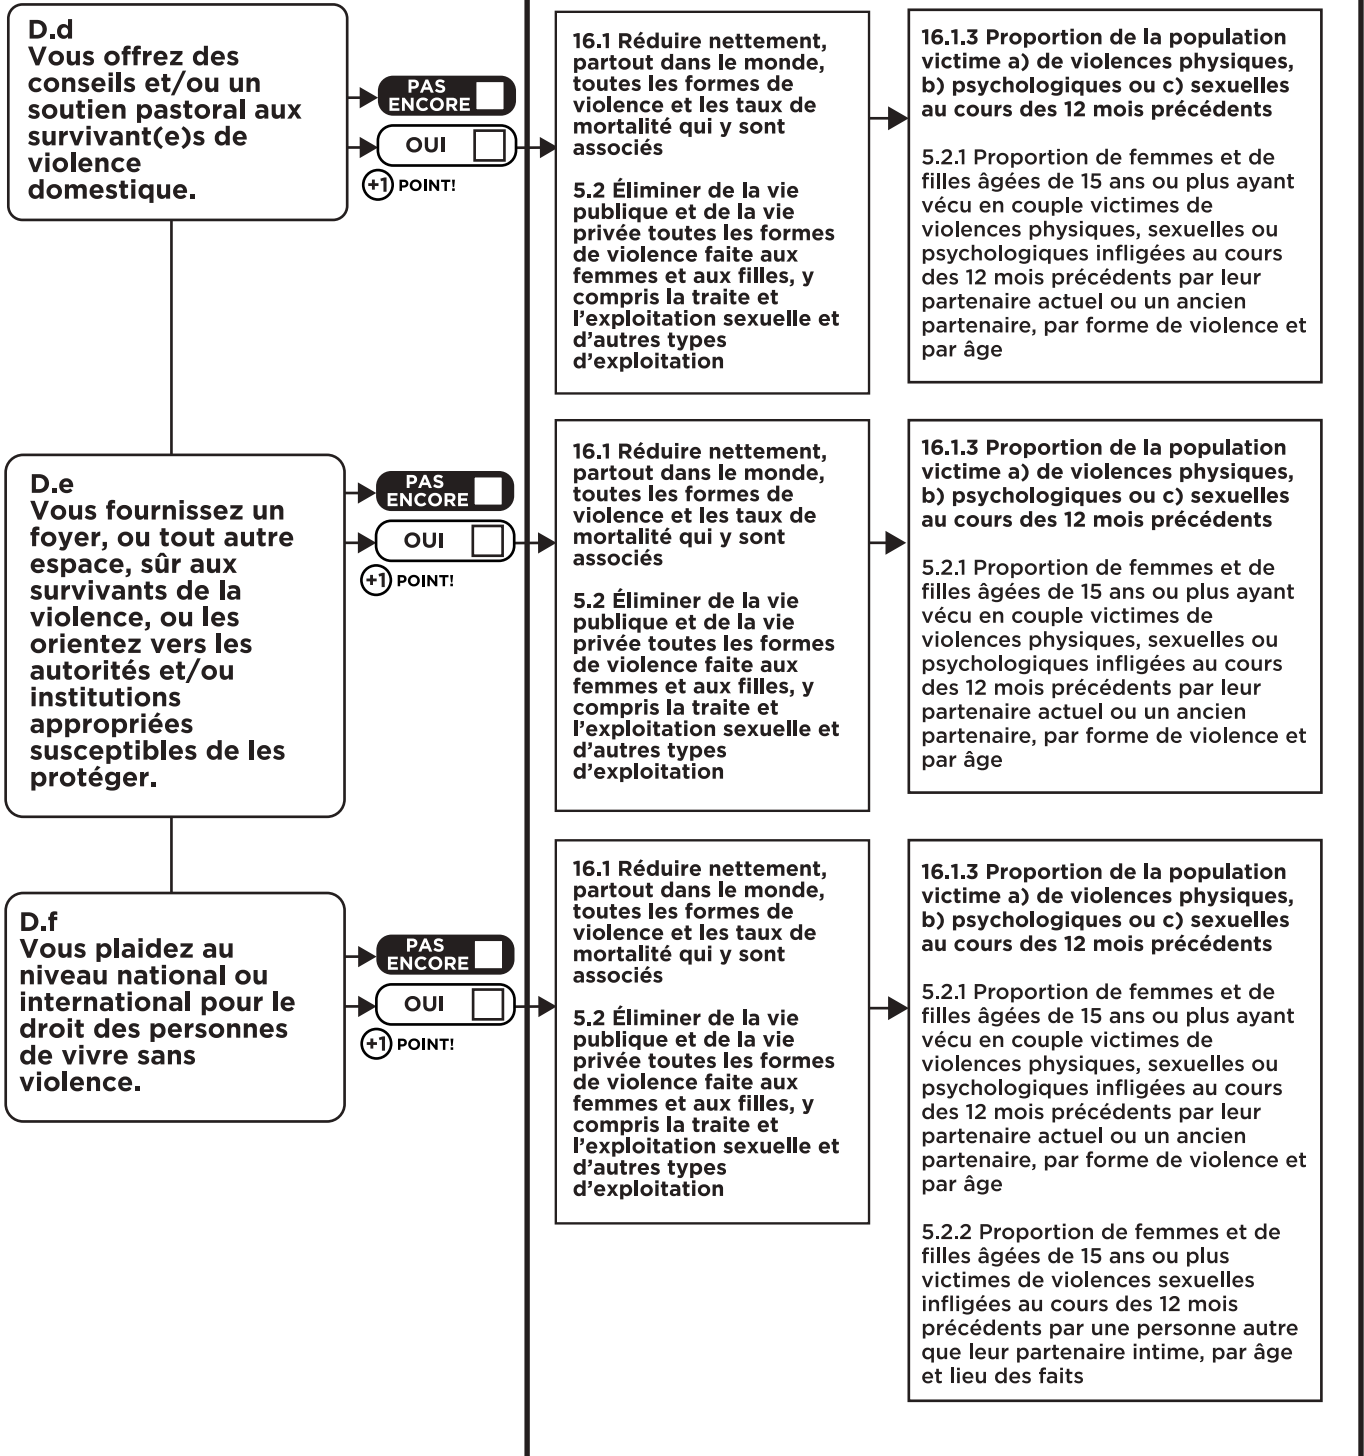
D.d
Vous offrez des conseils et/ou un soutien pastoral aux survivant(e)s de violence domestique.

PAS ENCORE

OUI

+1 POINT!

16.1 Réduire nettement, partout dans le monde, toutes les formes de violence et les taux de mortalité qui y sont associés

5.2 Éliminer de la vie publique et de la vie privée toutes les formes de violence faite aux femmes et aux filles, y compris la traite et l'exploitation sexuelle et d'autres types d'exploitation

16.1.3 Proportion de la population victime a) de violences physiques, b) psychologiques ou c) sexuelles au cours des 12 mois précédents

5.2.1 Proportion de femmes et de filles âgées de 15 ans ou plus ayant vécu en couple victimes de violences physiques, sexuelles ou psychologiques infligées au cours des 12 mois précédents par leur partenaire actuel ou un ancien partenaire, par forme de violence et par âge

D.e
Vous fournissez un foyer, ou tout autre espace, sûr aux survivants de la violence, ou les orientez vers les autorités et/ou institutions appropriées susceptibles de les protéger.

PAS ENCORE

OUI

+1 POINT!

16.1 Réduire nettement, partout dans le monde, toutes les formes de violence et les taux de mortalité qui y sont associés

5.2 Éliminer de la vie publique et de la vie privée toutes les formes de violence faite aux femmes et aux filles, y compris la traite et l'exploitation sexuelle et d'autres types d'exploitation

16.1.3 Proportion de la population victime a) de violences physiques, b) psychologiques ou c) sexuelles au cours des 12 mois précédents

5.2.1 Proportion de femmes et de filles âgées de 15 ans ou plus ayant vécu en couple victimes de violences physiques, sexuelles ou psychologiques infligées au cours des 12 mois précédents par leur partenaire actuel ou un ancien partenaire, par forme de violence et par âge

D.f
Vous plaidez au niveau national ou international pour le droit des personnes de vivre sans violence.

PAS ENCORE

OUI

+1 POINT!

16.1 Réduire nettement, partout dans le monde, toutes les formes de violence et les taux de mortalité qui y sont associés

5.2 Éliminer de la vie publique et de la vie privée toutes les formes de violence faite aux femmes et aux filles, y compris la traite et l'exploitation sexuelle et d'autres types d'exploitation

16.1.3 Proportion de la population victime a) de violences physiques, b) psychologiques ou c) sexuelles au cours des 12 mois précédents

5.2.1 Proportion de femmes et de filles âgées de 15 ans ou plus ayant vécu en couple victimes de violences physiques, sexuelles ou psychologiques infligées au cours des 12 mois précédents par leur partenaire actuel ou un ancien partenaire, par forme de violence et par âge

5.2.2 Proportion de femmes et de filles âgées de 15 ans ou plus victimes de violences sexuelles infligées au cours des 12 mois précédents par une personne autre que leur partenaire intime, par âge et lieu des faits